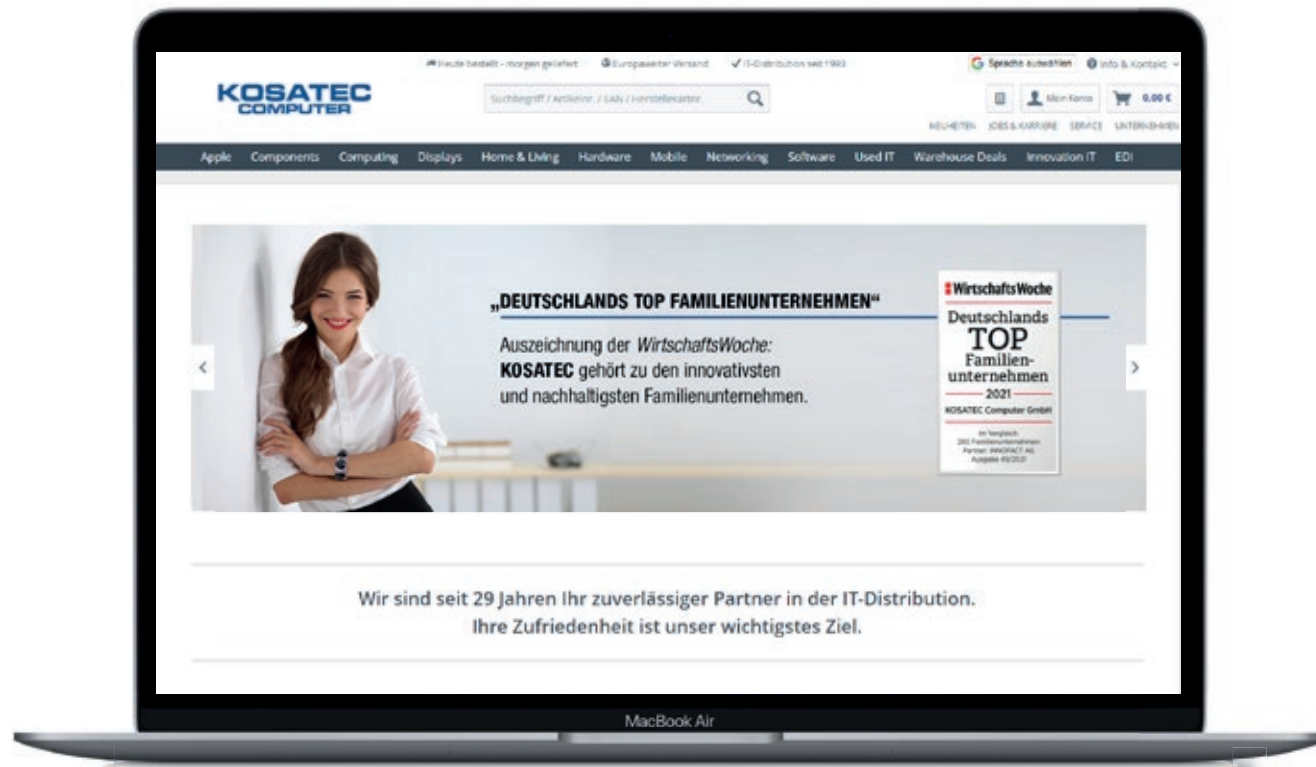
Heute bestellt - morgen geliefert   Europaweiter Versand   IT-Distribution seit 1993   Sprache auswählen   Info & Kontakt

KOSATEC COMPUTER

Suchbegriff / Artikelnr. / EAN / Herstellerartnr.

Mein Konto   0,00 €

NEUHEITEN   JOBS & KARRIERE   SERVICE   UNTERNEHMEN

Apple   Components   Computing   Displays   Home & Living   Hardware   Mobile   Networking   Software   Used IT   Warehouse Deals   Innovation IT   EDI

„DEUTSCHLANDS TOP FAMILIENUNTERNEHMEN“

Auszeichnung der WirtschaftsWoche: KOSATEC gehört zu den innovativsten und nachhaltigsten Familienunternehmen.

WirtschaftsWoche
Deutschlands
TOP
Familienunternehmen
2021
KOSATEC Computer GmbH
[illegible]

Wir sind seit 29 Jahren Ihr zuverlässiger Partner in der IT-Distribution.
Ihre Zufriedenheit ist unser wichtigstes Ziel.

MacBook Air